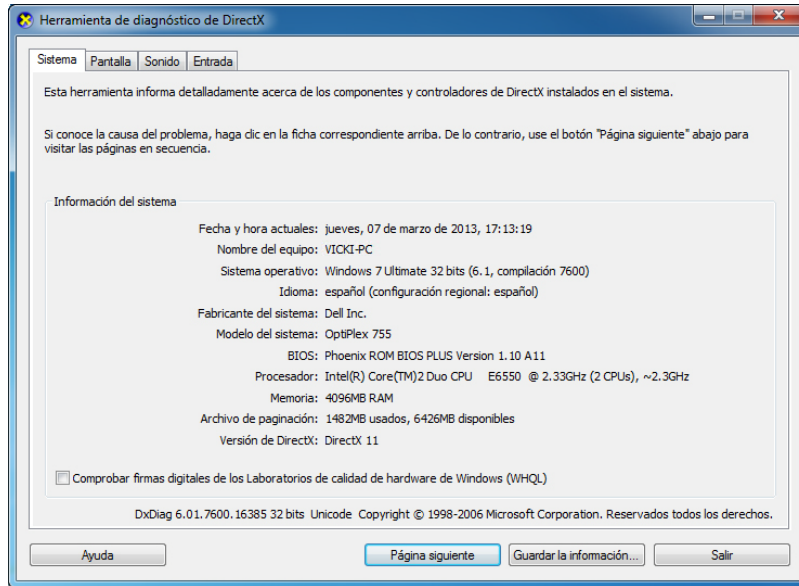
Herramienta de diagnóstico de DirectX

Sistema | Pantalla | Sonido | Entrada

Esta herramienta informa detalladamente acerca de los componentes y controladores de DirectX instalados en el sistema.

Si conoce la causa del problema, haga clic en la ficha correspondiente arriba. De lo contrario, use el botón "Página siguiente" abajo para visitar las páginas en secuencia.

Información del sistema

Fecha y hora actuales: jueves, 07 de marzo de 2013, 17:13:19
Nombre del equipo: VICKI-PC
Sistema operativo: Windows 7 Ultimate 32 bits (6.1, compilación 7600)
Idioma: español (configuración regional: español)
Fabricante del sistema: Dell Inc.
Modelo del sistema: OptiPlex 755
BIOS: Phoenix ROM BIOS PLUS Version 1.10 A11
Procesador: Intel(R) Core(TM)2 Duo CPU E6550 @ 2.33GHz (2 CPUs), ~2.3GHz
Memoria: 4096MB RAM
Archivo de paginación: 1482MB usados, 6426MB disponibles
Versión de DirectX: DirectX 11

Comprobar firmas digitales de los Laboratorios de calidad de hardware de Windows (WHQL)

DxDiag 6.01.7600.16385 32 bits Unicode Copyright © 1998-2006 Microsoft Corporation. Reservados todos los derechos.

Ayuda | Página siguiente | Guardar la información... | Salir